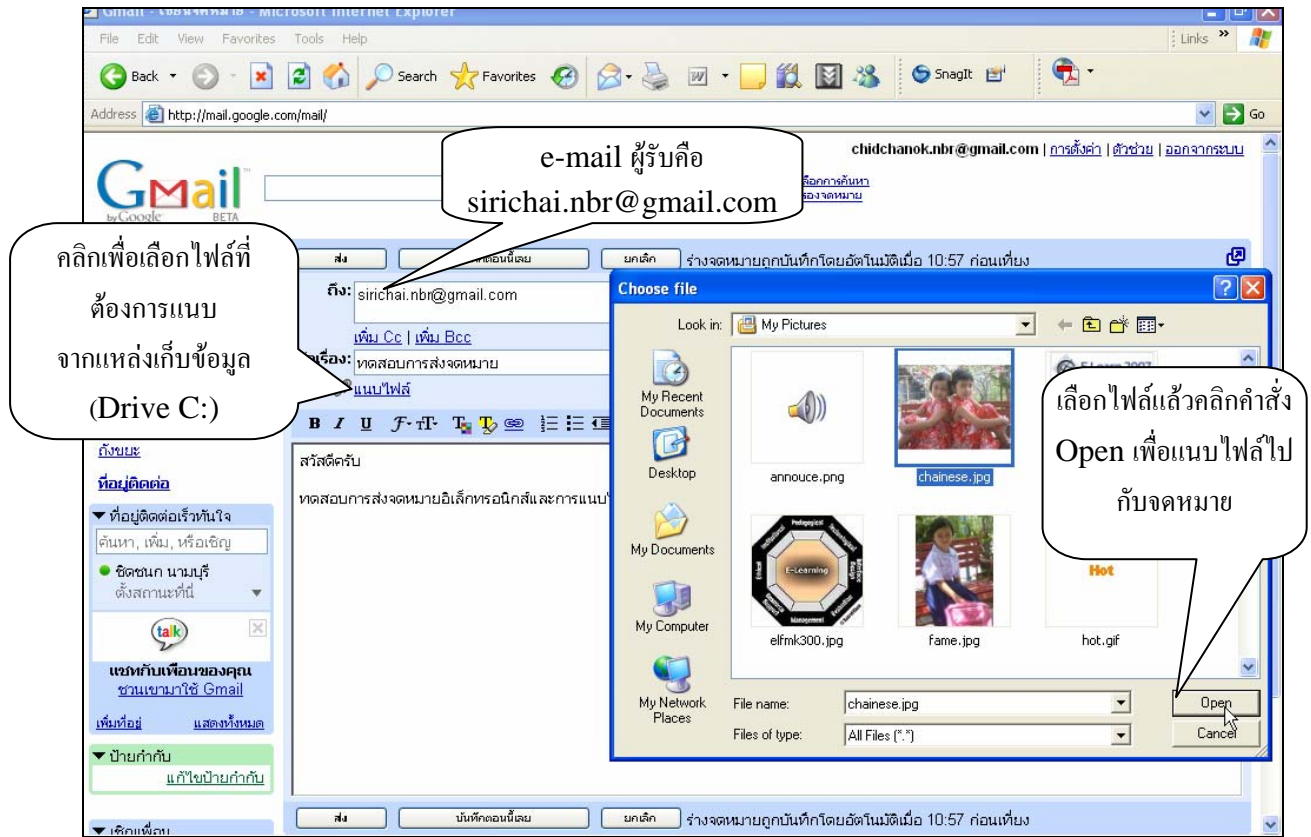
Gmail - เขียนจดหมาย - Microsoft Internet Explorer

File Edit View Favorites Tools Help

Links »

Back Search Favorites SnagIt

Address http://mail.google.com/mail/ Go

chidchanok.nbr@gmail.com | การตั้งค่า | ตัวช่วย | ออกจากระบบ

Gmail by Google BETA

e-mail ผู้รับคือ sirichai.nbr@gmail.com

เลือกการค้นหา
ร่องจดหมาย

คลิกเพื่อเลือกไฟล์ที่ต้องการแนบจากแหล่งเก็บข้อมูล (Drive C:)

ส่ง บันทึกตอนนี้เลย ยกเลิก ร่างจดหมายถูกบันทึกโดยอัตโนมัติเมื่อ 10:57 ก่อนเที่ยง

ถึง: sirichai.nbr@gmail.com

เพิ่ม Cc | เพิ่ม Bcc

เรื่อง: ทดสอบการส่งจดหมาย

แนบไฟล์

B I U

ถังขยะ

ที่อยู่ติดต่อ

สวัสดีครับ

ทดสอบการส่งจดหมายอิเล็กทรอนิกส์และการแนบไ

▼ ที่อยู่ติดต่อเร็วทันใจ

ค้นหา, เพิ่ม, หรือเชิญ

● ชิดชนก นามบุรี
ตั้งสถานะที่นี่

talk

แชทกับเพื่อนของคุณ
ชวนเขามาใช้ Gmail

เพิ่มที่อยู่ แสดงทั้งหมด

▼ ป้ายกำกับ
แก้ไขป้ายกำกับ

▼ เชิญเพื่อน

Choose file

Look in: My Pictures

My Recent Documents

Desktop

My Documents

My Computer

My Network Places

annouce.png

chainese.jpg

E-Learning

elfmk300.jpg

fame.jpg

Hot

hot.gif

เลือกไฟล์แล้วคลิกคำสั่ง Open เพื่อแนบไฟล์ไปกับจดหมาย

File name: chainese.jpg

Files of type: All Files (*.*)

Open

Cancel

ส่ง บันทึกตอนนี้เลย ยกเลิก ร่างจดหมายถูกบันทึกโดยอัตโนมัติเมื่อ 10:57 ก่อนเที่ยง